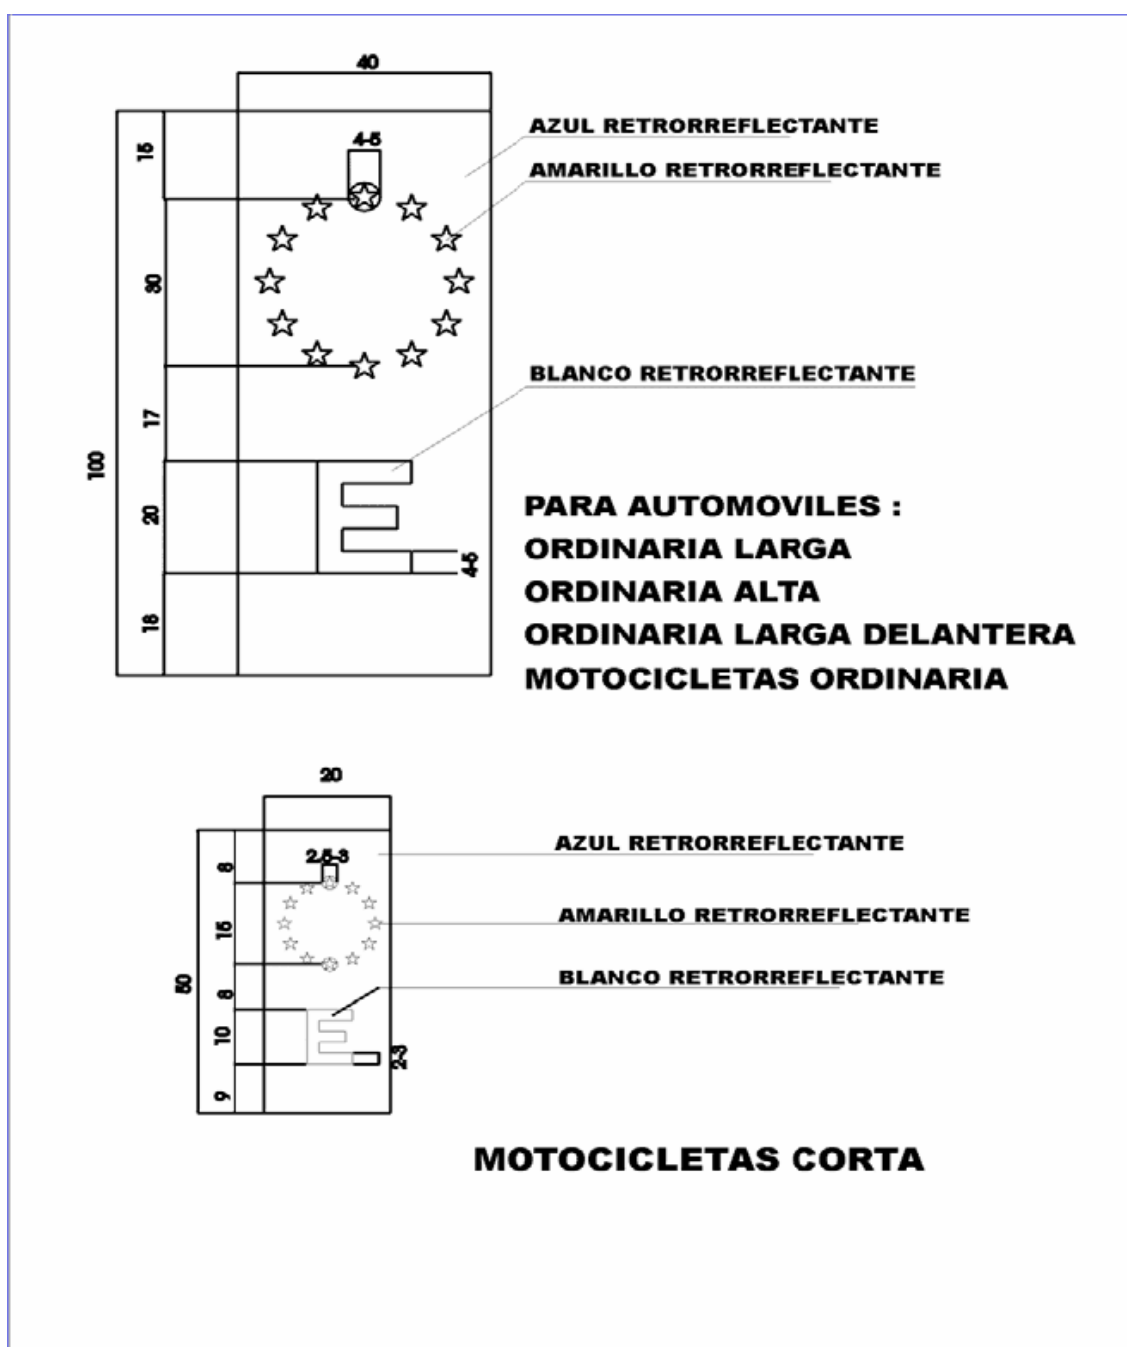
40

4-5

15

30

17

100

20

4-5

16

AZUL RETRORREFLECTANTE

AMARILLO RETRORREFLECTANTE

BLANCO RETRORREFLECTANTE

PARA AUTOMOVILES :
ORDINARIA LARGA
ORDINARIA ALTA
ORDINARIA LARGA DELANTERA
MOTOCICLETAS ORDINARIA

20

2.5-3

8

15

50

8

10

2-3

9

AZUL RETRORREFLECTANTE

AMARILLO RETRORREFLECTANTE

BLANCO RETRORREFLECTANTE

MOTOCICLETAS CORTA